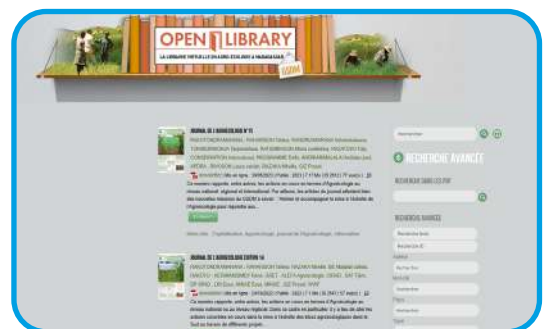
OPEN LIBRARY

LA LIBRAIRIE VIRTUELLE DU AGRO-ÉCOLOGIE À MADAGASCAR

GSDM

JOURNAL DE L'AGROECOLOGIE N°15

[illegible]

JOURNAL DE L'AGROECOLOGIE EDITION 14

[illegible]

Rechercher

RECHERCHE AVANCÉE

RECHERCHE DANS LES PDF

RECHERCHE AVANCÉE

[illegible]